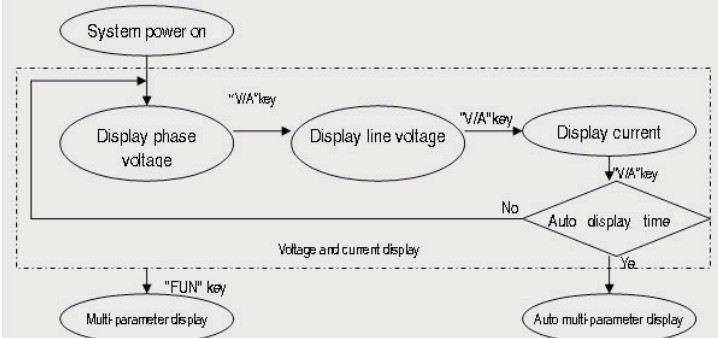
System power on

Display phase voltage

"V/A"key

Display line voltage

"V/A"key

Display current

"V/A"key

No

Auto display time

Voltage and current display

Ye

"FUN" key

Multi-parameter display

Auto multi-parameter display